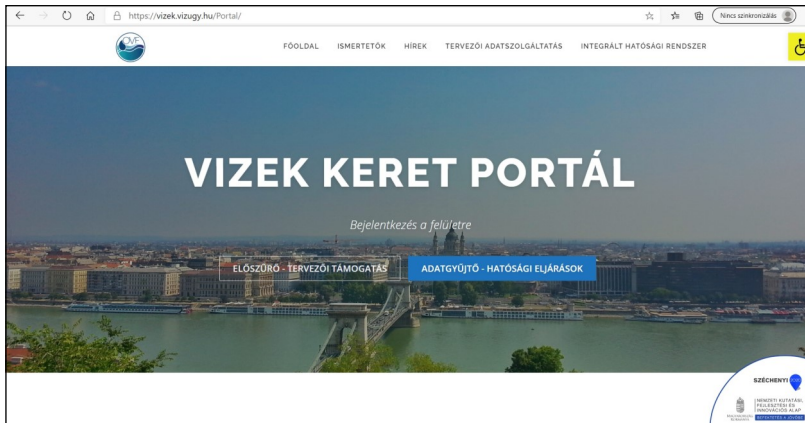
https://vizek.vizugy.hu/Portal/

Nincs szinkronizálás

FŐOLDAL ISMERTETŐK HÍREK TERVEZŐI ADATSZOLGÁLTATÁS INTEGRÁLT HATÓSÁGI RENDSZER

VIZEK KERET PORTÁL

Bejelentkezés a felületre

ELŐSZŰRŐ - TERVEZŐI TÁMOGATÁS

ADATGYŰJTŐ - HATÓSÁGI ELJÁRÁSOK

SZÉCHENYI

NEMZETI KUTATÁSI, FEJLESZTÉSI ÉS INNOVÁCIÓS ALAP

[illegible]